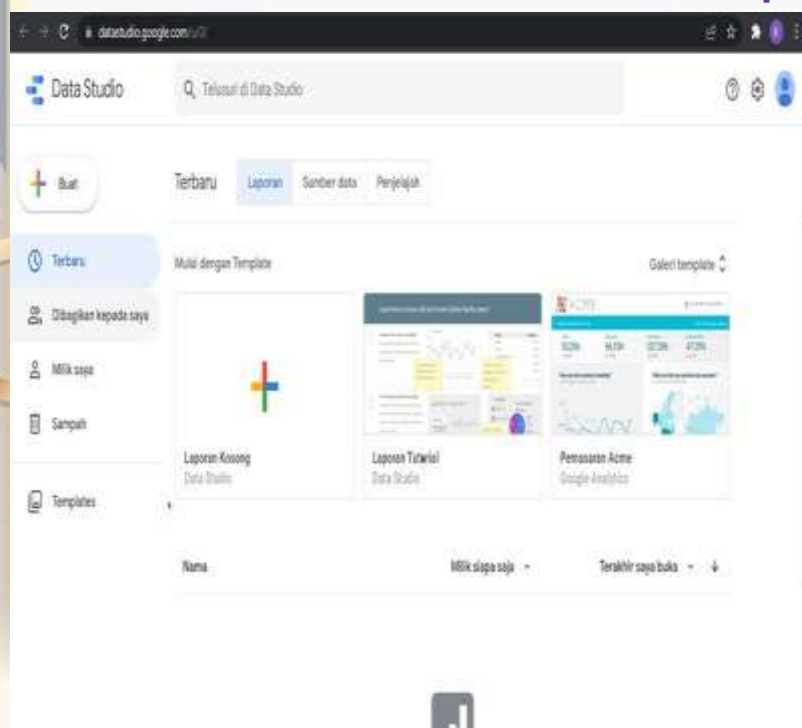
datastudio.google.com/u/0/

Data Studio

Telusuri di Data Studio

Buat

Terbaru

Dibagikan kepada saya

Milik saya

Sampah

Templates

Terbaru

Laporan

Sumber data

Penjelajah

Mulai dengan Template

Galeri template

Laporan Kosong
Data Studio

Laporan Tutorial
Data Studio

Pemasaran Acme
Google Analytics

Nama

Milik siapa saja

Terakhir saya buka